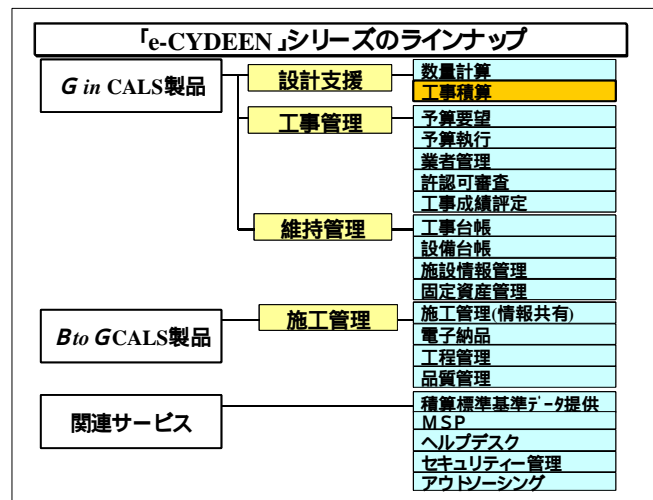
「e-CYDEEN」シリーズのラインナップ

G in CALS製品

設計支援
数量計算
工事積算

工事管理
予算要望
予算執行
業者管理
許認可審査
工事成績評定

維持管理
工事台帳
設備台帳
施設情報管理
固定資産管理

B to G CALS製品

施工管理
施工管理(情報共有)
電子納品
工程管理
品質管理

関連サービス
積算標準基準データ提供
MSP
ヘルプデスク
セキュリティー管理
アウトソーシング